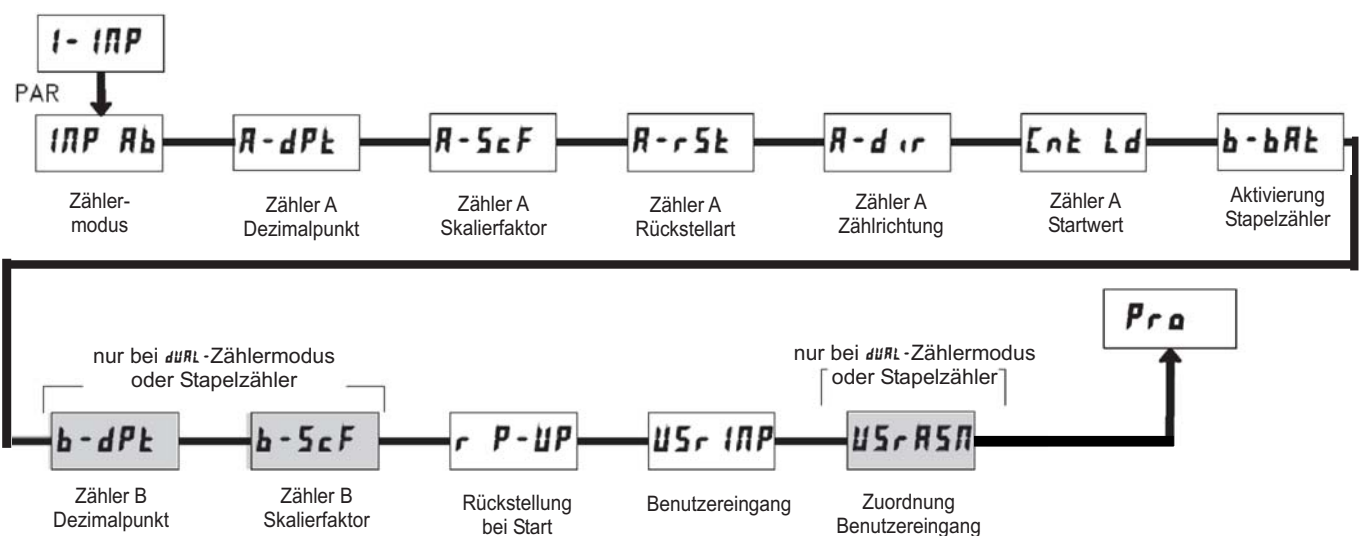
1- INP

PAR

INP Ab

Zählermodus

A-dPt

Zähler A Dezimalpunkt

A-ScF

Zähler A Skalierfaktor

A-rSt

Zähler A Rückstellart

A-dir

Zähler A Zählrichtung

Cnt Ld

Zähler A Startwert

b-bAt

Aktivierung Stapelzähler

nur bei dUAL-Zählermodus oder Stapelzähler

b-dPt

Zähler B Dezimalpunkt

b-ScF

Zähler B Skalierfaktor

r P-UP

Rückstellung bei Start

USr INP

Benutzereingang

nur bei dUAL-Zählermodus oder Stapelzähler

USrASN

Zuordnung Benutzereingang

Pro